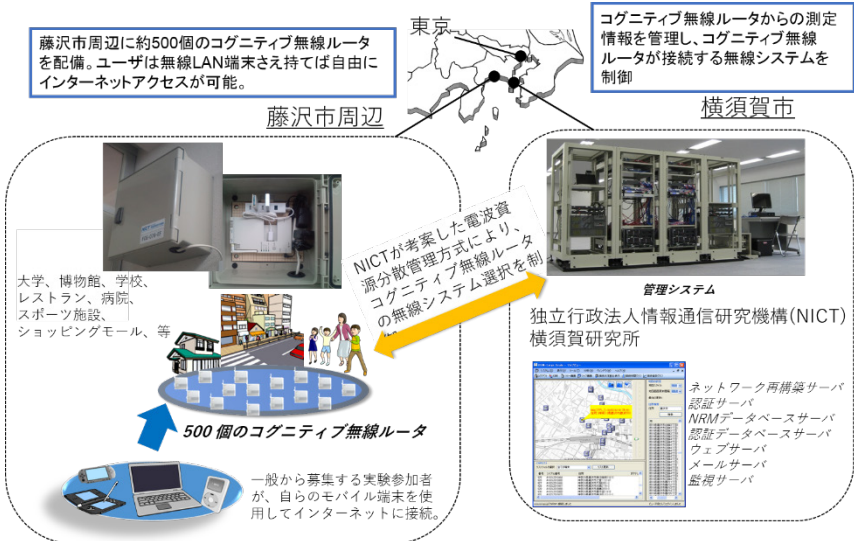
藤沢市周辺に約500個のコグニティブ無線ルータを配備。ユーザは無線LAN端末さえ持てば自由にインターネットアクセスが可能。

東京

コグニティブ無線ルータからの測定情報を管理し、コグニティブ無線ルータが接続する無線システムを制御

藤沢市周辺

横須賀市

大学、博物館、学校、レストラン、病院、スポーツ施設、ショッピングモール、等

NICTが考案した電波資源分散管理方式により、コグニティブ無線ルータの無線システム選択を制御

管理システム

独立行政法人情報通信研究機構(NICT)横須賀研究所

500個のコグニティブ無線ルータ

ネットワーク再構築サーバ
認証サーバ
NRMデータベースサーバ
認証データベースサーバ
ウェブサーバ
メールサーバ
監視サーバ

一般から募集する実験参加者が、自らのモバイル端末を使用してインターネットに接続。